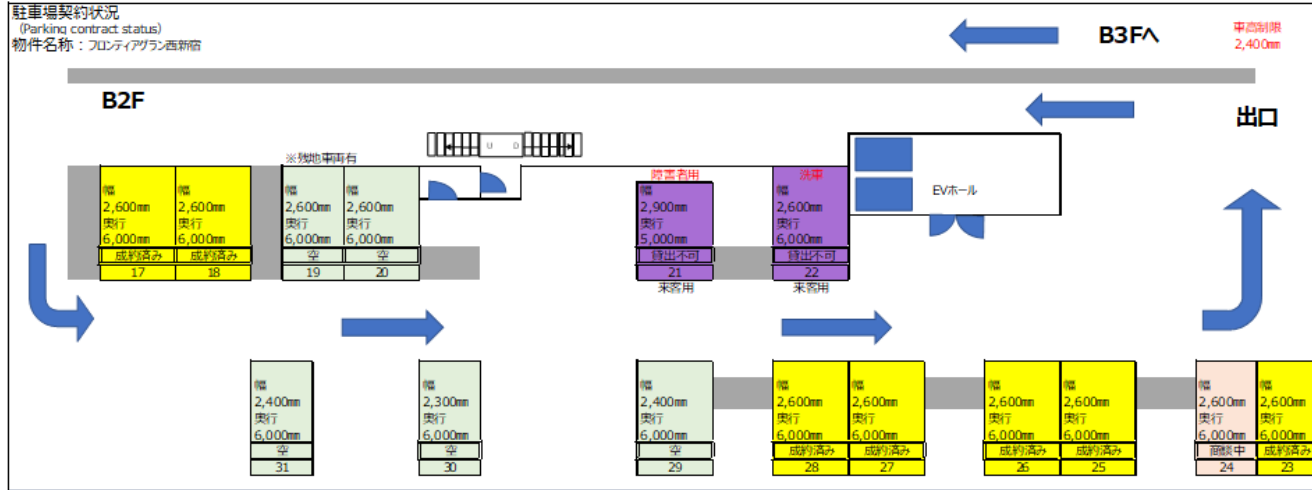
駐車場契約状況
（Parking contract status）
物件名称：フロンティアグラン西新宿

B3Fへ

車高制限
2,400㎜

B2F

出口

※残地車両有

U D

障害者用

洗車

EVホール

幅 2,600㎜ 奥行 6,000㎜ 成約済み 17

幅 2,600㎜ 奥行 6,000㎜ 成約済み 18

幅 2,600㎜ 奥行 6,000㎜ 空 19

幅 2,600㎜ 奥行 6,000㎜ 空 20

幅 2,900㎜ 奥行 5,000㎜ 貸出不可 21 来客用

幅 2,600㎜ 奥行 6,000㎜ 貸出不可 22 来客用

幅 2,400㎜ 奥行 6,000㎜ 空 31

幅 2,300㎜ 奥行 6,000㎜ 空 30

幅 2,400㎜ 奥行 6,000㎜ 空 29

幅 2,600㎜ 奥行 6,000㎜ 成約済み 28

幅 2,600㎜ 奥行 6,000㎜ 成約済み 27

幅 2,600㎜ 奥行 6,000㎜ 成約済み 26

幅 2,600㎜ 奥行 6,000㎜ 成約済み 25

幅 2,600㎜ 奥行 6,000㎜ 商談中 24

幅 2,600㎜ 奥行 6,000㎜ 成約済み 23